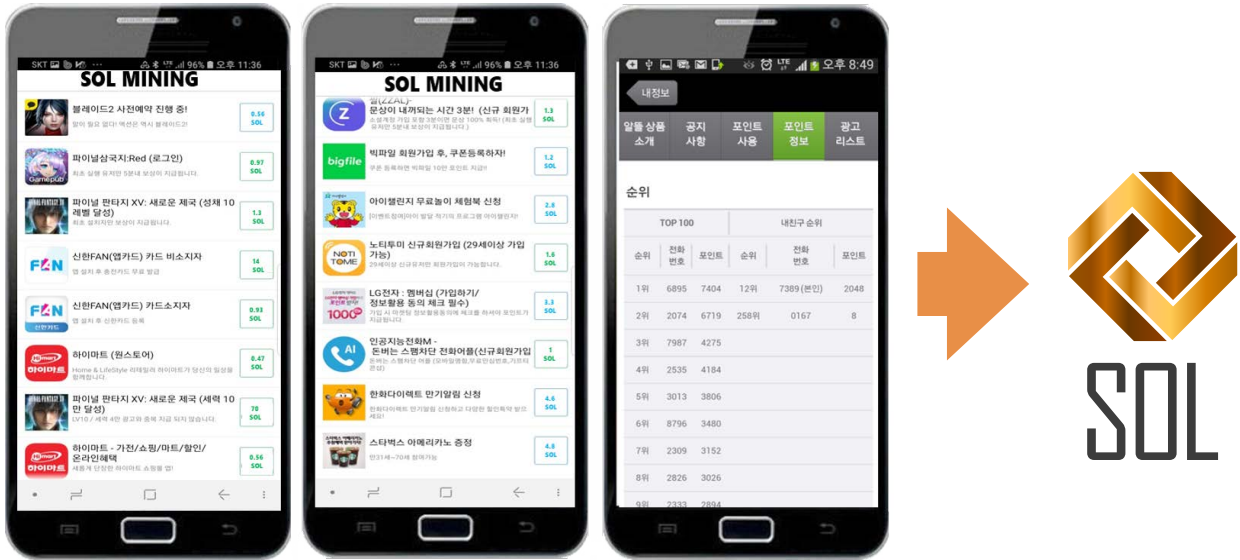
SKT 96% 오후 11:36
SOL MINING

블레이드2 사전예약 진행 중!
0.56 SOL

파이널삼국지:Red (로그인)
0.97 SOL

파이널 판타지 XV: 새로운 제국 (성채 10 레벨 달성)
1.3 SOL

신한FAN(앱카드) 카드 비소지자
14 SOL

신한FAN(앱카드) 카드소지자
0.93 SOL

하이마트 (원스토어)
0.47 SOL

파이널 판타지 XV: 새로운 제국 (세력 10만 달성)
70 SOL

하이마트 - 가전/쇼핑/마트/할인/온라인혜택
0.56 SOL

SKT 96% 오후 11:36
SOL MINING

문상이 내꺼되는 시간 3분! (신규 회원가
1.3 SOL

빅파일 회원가입 후, 쿠폰등록하자!
1.2 SOL

아이챌린지 무료놀이 체험북 신청
2.8 SOL

노티투미 신규회원가입 (29세이상 가입가능)
1.6 SOL

LG전자 : 멤버십 (가입하기/정보활용 동의 체크 필수)
3.3 SOL

인공지능전화M - 돈버는 스팸차단 전화어플(신규회원가입
1 SOL

한화다이렉트 만기알림 신청
4.6 SOL

스타벅스 아메리카노 증정
4.6 SOL

오후 8:49
내정보

| 알뜰 상품 소개 | 공지 사항 | 포인트 사용 | 포인트 정보 | 광고 리스트 |
|---|---|---|---|---|

순위

| TOP 100 | | | 내친구 순위 | | |
|---|---|---|---|---|---|
| 순위 | 전화 번호 | 포인트 | 순위 | 전화 번호 | 포인트 |
| 1위 | 6895 | 7404 | 12위 | 7389(본인) | 2048 |
| 2위 | 2074 | 6719 | 258위 | 0167 | 8 |
| 3위 | 7987 | 4275 | | | |
| 4위 | 2535 | 4184 | | | |
| 5위 | 3013 | 3806 | | | |
| 6위 | 8796 | 3480 | | | |
| 7위 | 2309 | 3152 | | | |
| 8위 | 2826 | 3026 | | | |
| 9위 | 2333 | 2894 | | | |

SOL